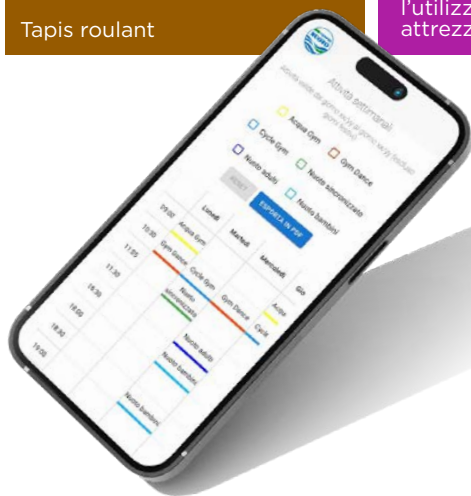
Tapis roulant

l'utilizz
attrezz

Attività settimanali

Acqua Gym

Cycle Gym

Gym Dance

Nuoto adulti

Nuoto sincronizzato

Nuoto bambini

RESET

ESPORTA IN PDF

Lunedì

Martedì

Mercoledì

Gio

09:00

Acqua Gym

10:30

Gym Dance

11:05

Cycle Gym

11:30

Gym Dance

Nuoto sincronizzato

Acqua

Cycle

15:30

18:05

Nuoto adulti

Nuoto bambini

18:30

19:05

Nuoto bambini